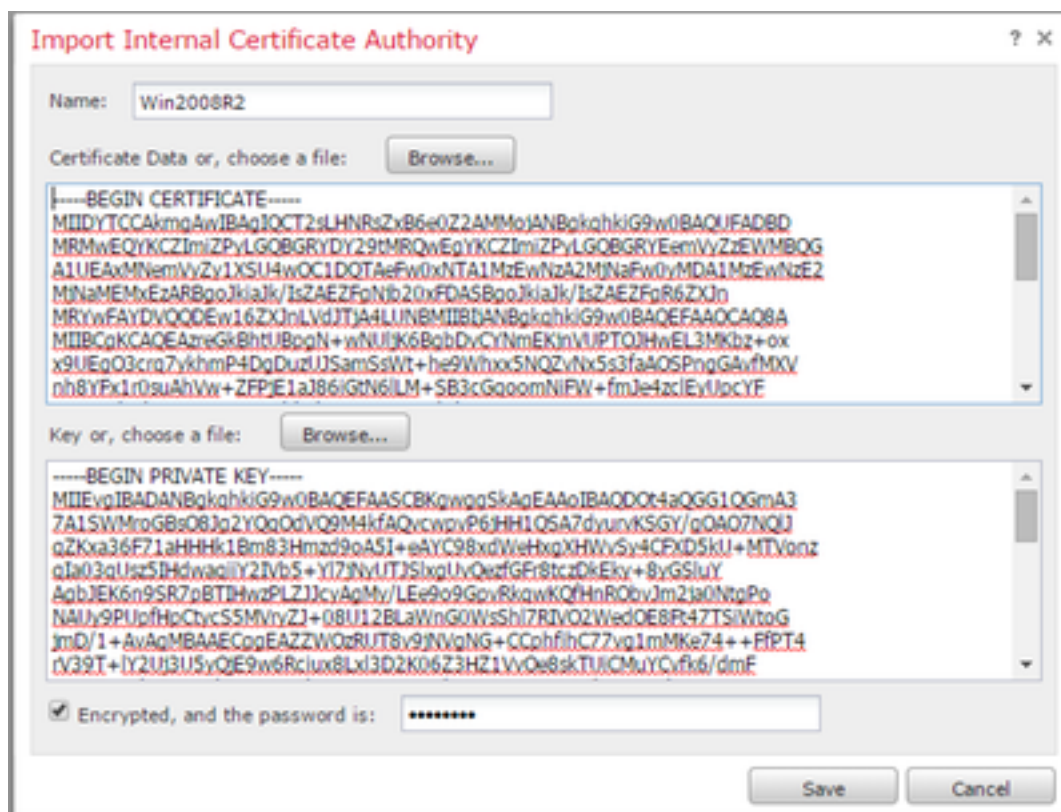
Import Internal Certificate Authority

? ×

Name: Win2008R2

Certificate Data or, choose a file: Browse...

-----BEGIN CERTIFICATE-----
MIIDYTCCAkmgAwIBAgIQCT2sLHNRsZxB6e0Z2AMMojANBgkqhkiG9w0BAQUFADBD
MRMwEQYKCZImiZPyLGQBGRYDY29tMRQwEgYKCZImiZPyLGQBGRYEemVyZzEWMBQG
A1UEAxMNemVyZy1XSU4wOC1DQTAeFw0xNTA1MzEwNzA2MjNaFw0yMDA1MzEwNzE2
MjNaMEMxEzARBgoJkiaJk/IsZAEZFgNjb20xFDASBgoJkiaJk/IsZAEZFgR6ZXJn
MRYwFAYDVQQDEw16ZXJnLVdJTjA4LUNBMIIBIjANBgkqhkiG9w0BAQEFAAOCAQ8A
MIIBCgKCAQEAzreGkBhtUBpgN+wNUIJK6BqbDvCYNmEKJnVUPTOJHwEL3MKbz+ox
x9UEgO3crq7ykhmP4DgDuzUJSamSsWt+he9Whxx5NQZvNx5s3faAOSPngGAvfMXV
nh8YFx1r0suAhVw+ZFPJE1aJ86IGtN6lLM+SB3cGqoomNiFW+fmJe4zclEyUpcYF

Key or, choose a file: Browse...

-----BEGIN PRIVATE KEY-----
MIIEvgIBADANBgkqhkiG9w0BAQEFAASCBKgwggSkAgEAAoIBAQDOt4aQGG1QGmA3
7A1SWMroGBs08Jg2YQqOdVQ9M4kfAQvcwpvP6JHH1Q5A7dyurvKSGY/gOAO7NQIJ
gZKxa36F71aHHHk1Bm83Hmzd9oA5I+eAYC98xdWeHxgXHWvSy4CFXID5kU+MTVonz
gIa03qUsz5IHdwagiiY2IVb5+Yl7jNvUTJSlxgUvQezfGFr8tczDkEky+8yGSluY
AgbJEK6n9SR7pBTIHwzPLZJJcyAgMy/LEe9o9GpvRkqwKQfHnRObvJm2Ja0NtpPo
NAUy9PUpfHpCtycS5MVryZJ+08U12BLaWnG0WsShl7RIVO2WedOE8Rt47TSiWtoG
jmD/1+AvAgMBAAECggEAZZWOzRUT8v9JNVgNG+CCphfihC77vg1mMKe74++FfPT4
rV39T+IY2UJ3U5yQJE9w6Rcjux8Lxl3D2K06Z3HZ1VvOe8skTUICMuYCyfk6/dmF

☑ Encrypted, and the password is: •••••••••

Save Cancel